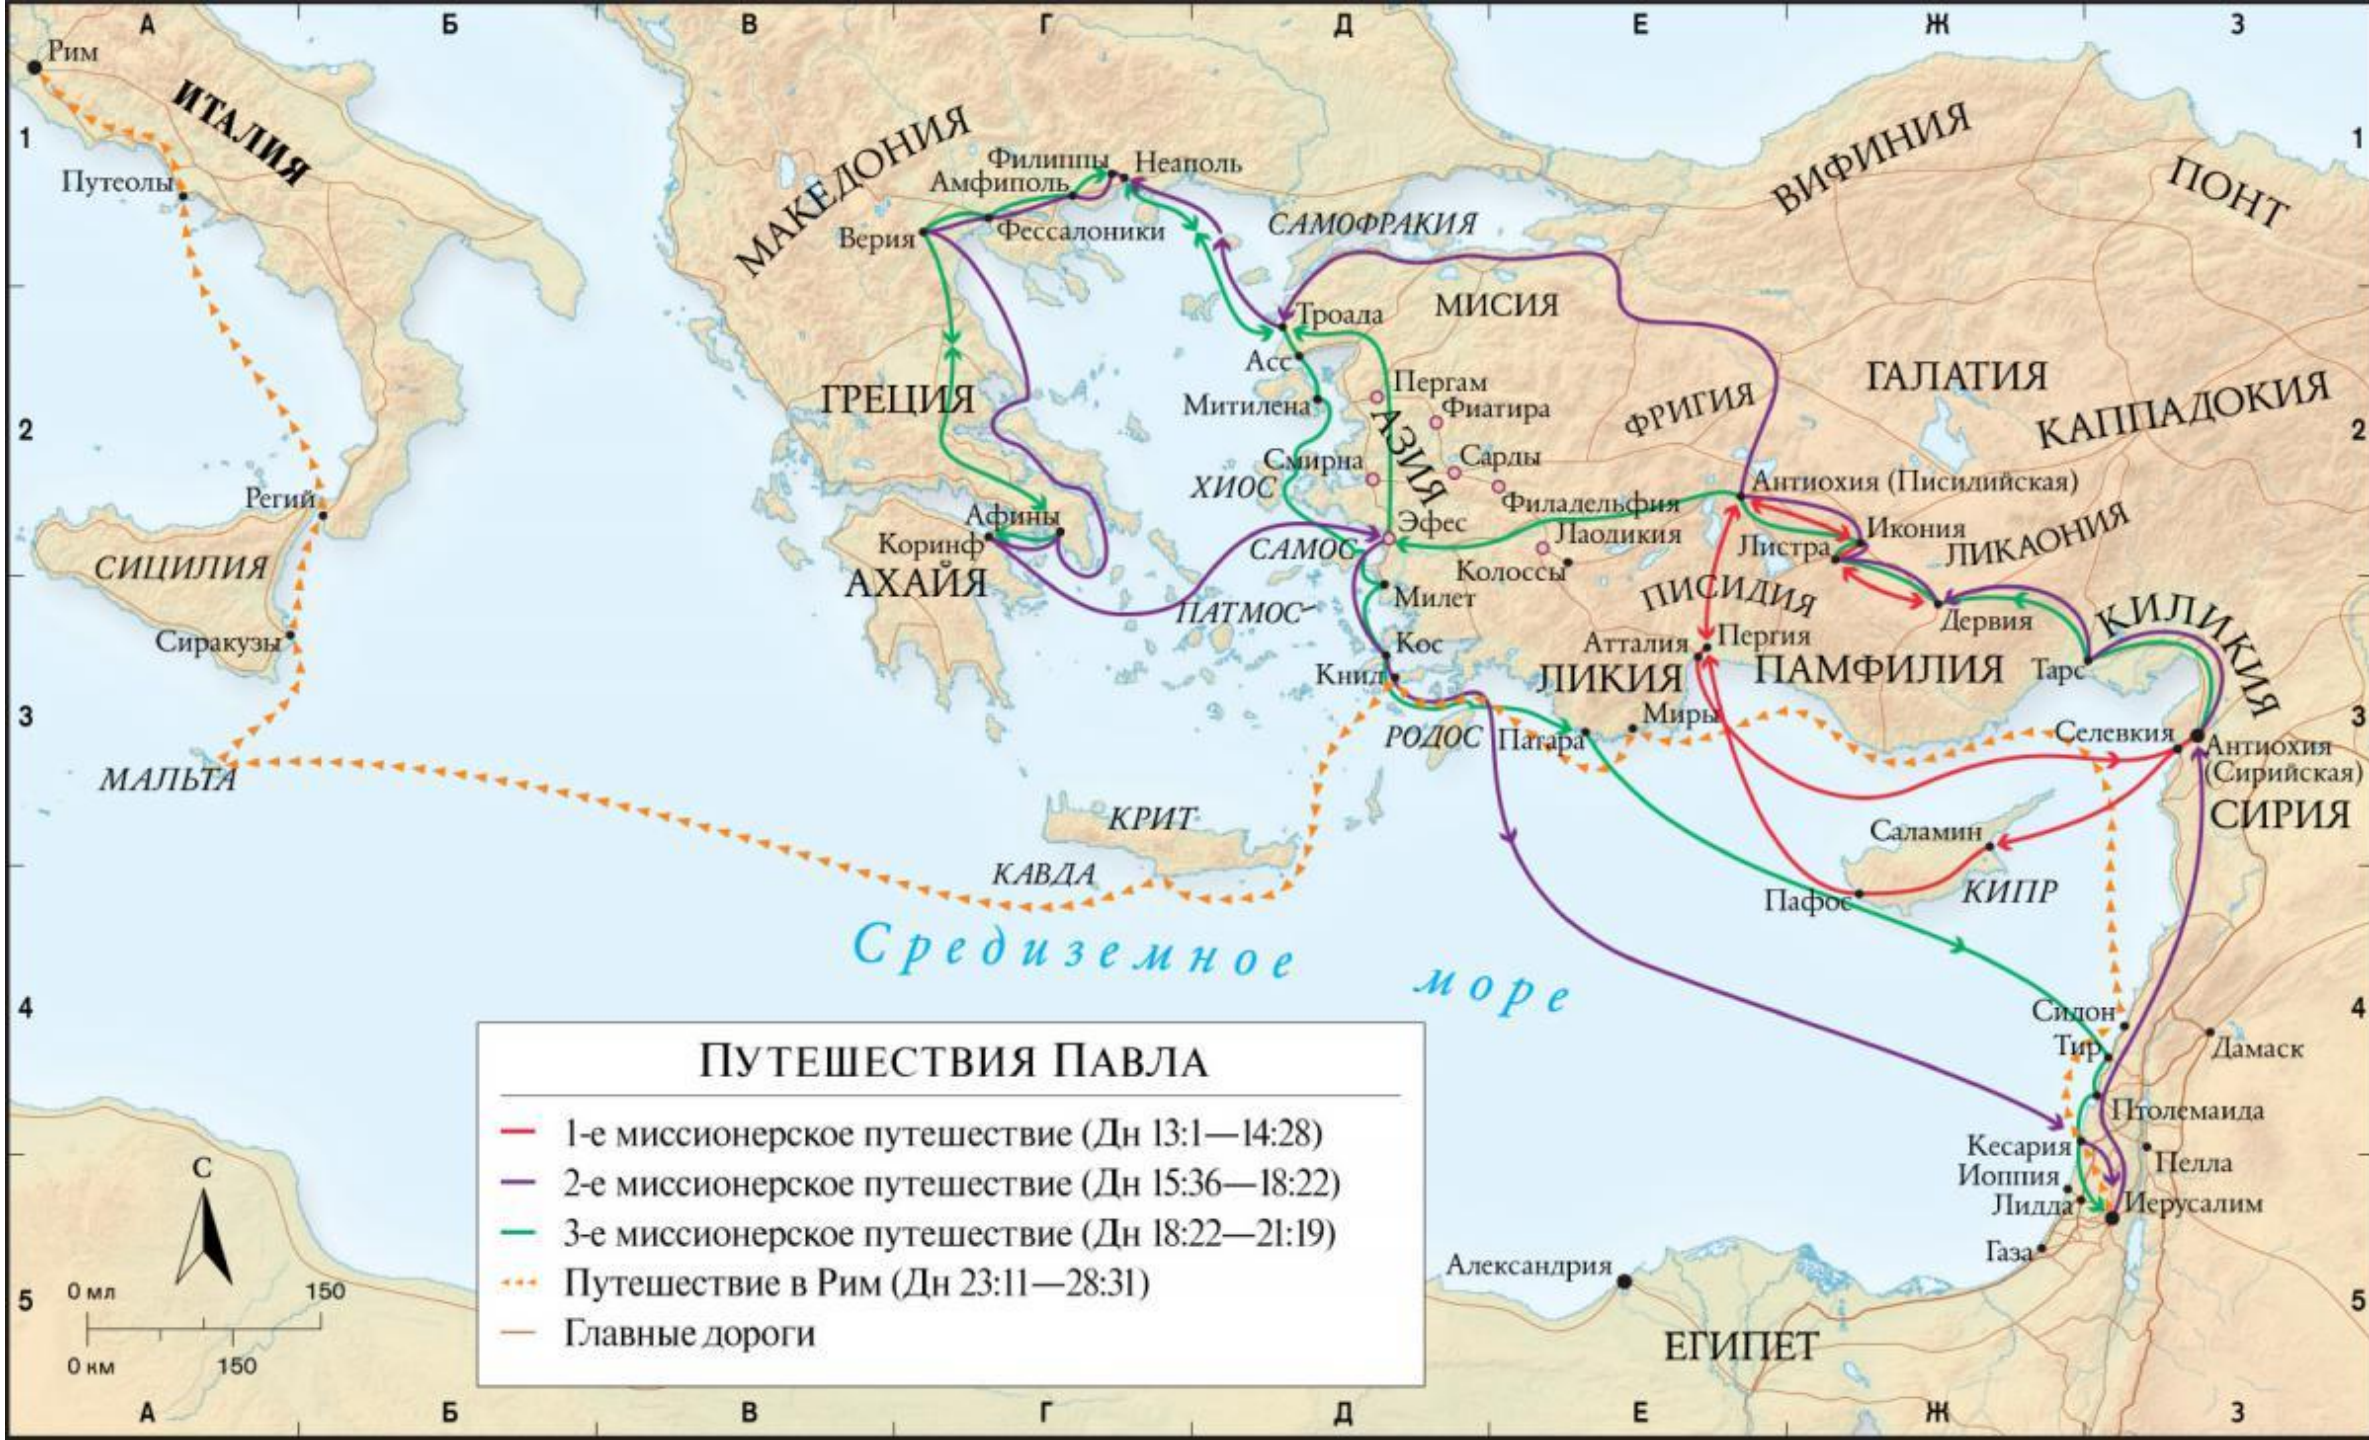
А Б В Г Д Е Ж З

1 2 3 4 5

Рим
ИТАЛИЯ
Путеолы
Регий
СИЦИЛИЯ
Сиракузы
МАЛЬТА
МАКЕДОНИЯ
Филиппы
Неаполь
Амфиполь
Верия
Фессалоники
САМОФРАКИЯ
ВИФИНИЯ
ПОНТ
Троада
МИСИЯ
Асс
Пергам
Митилена
Фиатира
ГРЕЦИЯ
АЗИЯ
ФРИГИЯ
ГАЛАТИЯ
КАППАДОКИЯ
Смирна
Сарды
ХИОС
Филадельфия
Антиохия (Писидийская)
Афины
Коринф
Эфес
САМОС
Лаодикия
Икония
Листра
ЛИКАОНИЯ
АХАЙЯ
Колоссы
Милет
ПИСИДИЯ
Дервия
КИЛИКИЯ
ПАТМОС
Аттталия
Пергия
Кос
Книд
ЛИКИЯ
ПАМФИЛИЯ
Тарс
Миры
РОДОС
Патара
Селевкия
Антиохия (Сирийская)
СИРИЯ
КРИТ
Саламин
КАВДА
Пафос
КИПР
Средиземное море
Сидон
Тир
Дамаск
Птолемаида
Кесария
Пелла
Иоппия
Лидда
Иерусалим
Газа
Александрия
ЕГИПЕТ

ПУТЕШЕСТВИЯ ПАВЛА
1-е миссионерское путешествие (Дн 13:1—14:28)
2-е миссионерское путешествие (Дн 15:36—18:22)
3-е миссионерское путешествие (Дн 18:22—21:19)
Путешествие в Рим (Дн 23:11—28:31)
Главные дороги

С
0 мл 150
0 км 150